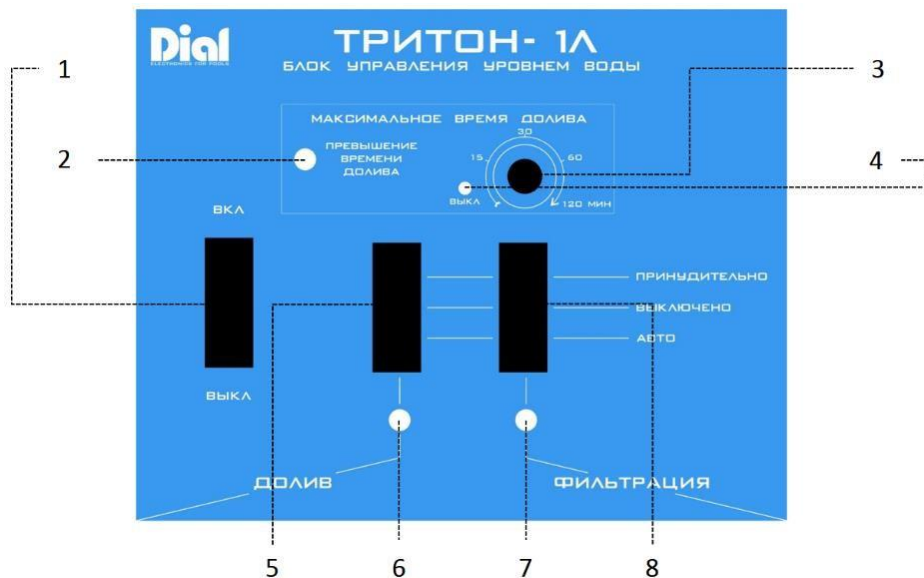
Dial
ELECTRONICS FOR POOLS

ТРИТОН- 1Л
БЛОК УПРАВЛЕНИЯ УРОВНЕМ ВОДЫ

1

3

МАКСИМАЛЬНОЕ ВРЕМЯ ДОЛИВА

2

ПРЕВЫШЕНИЕ ВРЕМЕНИ ДОЛИВА

15
30
60

4

ВЫКЛ
120 МИН

ВКЛ

ПРИНУДИТЕЛЬНО
ВЫКЛЮЧЕНО
АВТО

ВЫКЛ

ДОЛИВ

ФИЛЬТРАЦИЯ

5
6
7
8